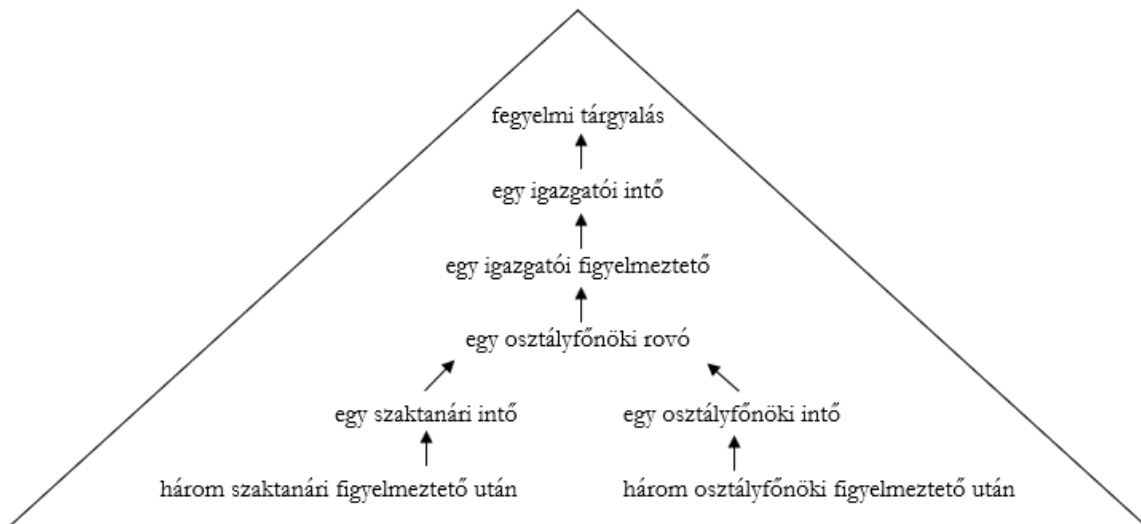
fegyelmi tárgyalás

egy igazgatói intő

egy igazgatói figyelmeztető

egy osztályfőnöki rovó

egy szaktanári intő

egy osztályfőnöki intő

három szaktanári figyelmeztető után

három osztályfőnöki figyelmeztető után